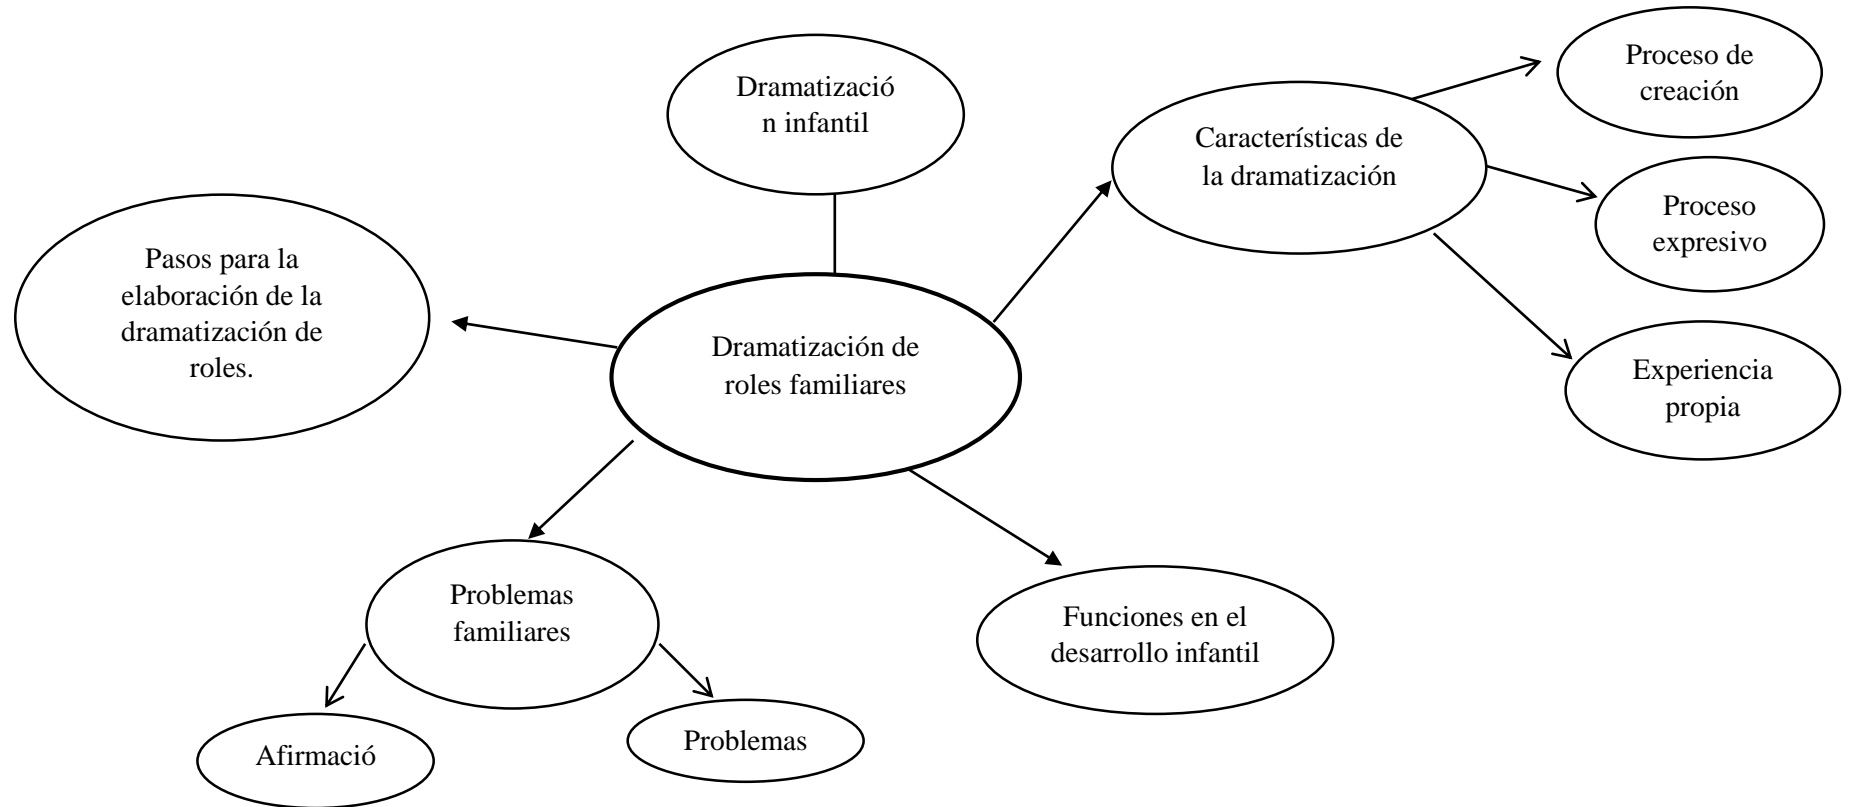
Dramatizació n infantil

Proceso de creación

Características de la dramatización

Proceso expresivo

Pasos para la elaboración de la dramatización de roles.

Dramatización de roles familiares

Experiencia propia

Problemas familiares

Funciones en el desarrollo infantil

Afirmació

Problemas